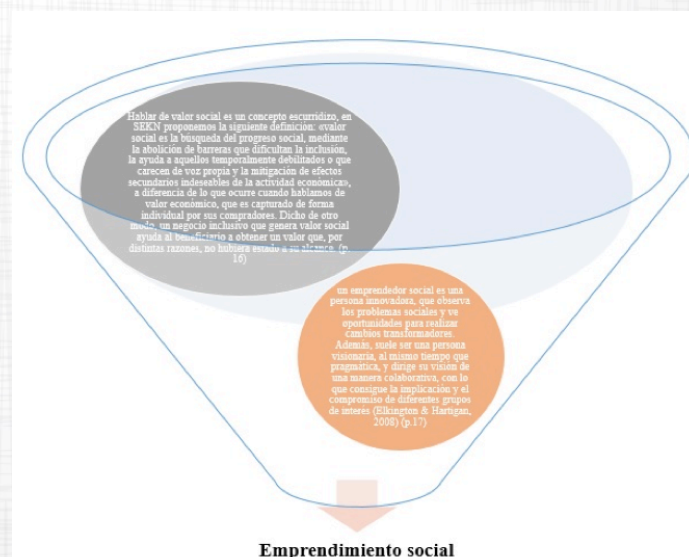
Hablar de valor social es un concepto escurridizo, en SEKN proponemos la siguiente definición: «valor social es la búsqueda del progreso social, mediante la abolición de barreras que dificultan la inclusión, la ayuda a aquellos temporalmente debilitados o que carecen de voz propia y la mitigación de efectos secundarios indeseables de la actividad económica», a diferencia de lo que ocurre cuando hablamos de valor económico, que es capturado de forma individual por sus compradores. Dicho de otro modo, un negocio inclusivo que genera valor social ayuda al beneficiario a obtener un valor que, por distintas razones, no hubiera estado a su alcance. (p. 16)

un emprendedor social es una persona innovadora, que observa los problemas sociales y ve oportunidades para realizar cambios transformadores. Además, suele ser una persona visionaria, al mismo tiempo que pragmática, y dirige su visión de una manera colaborativa, con lo que consigue la implicación y el compromiso de diferentes grupos de interés (Elkington & Hartigan, 2008) (p.17)

Emprendimiento social